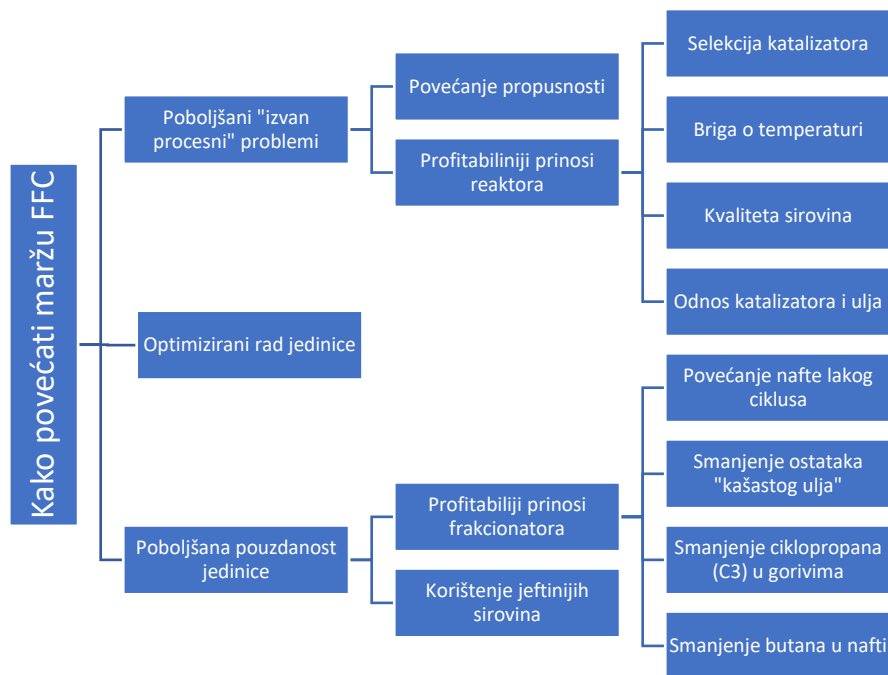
Kako povećati maržu FFC

Poboljšani "izvan procesni" problemi

Povećanje propusnosti

Profitabiliniji prinosi reaktora

Selekcija katalizatora

Briga o temperaturi

Kvaliteta sirovina

Odnos katalizatora i ulja

Optimizirani rad jedinice

Poboljšana pouzdanost jedinice

Profitabiliji prinosi frakcionatora

Korištenje jeftinijih sirovina

Povećanje nafte lakog ciklusa

Smanjenje ostataka "kašastog ulja"

Smanjenje ciklopropana (C3) u gorivima

Smanjenje butana u nafti